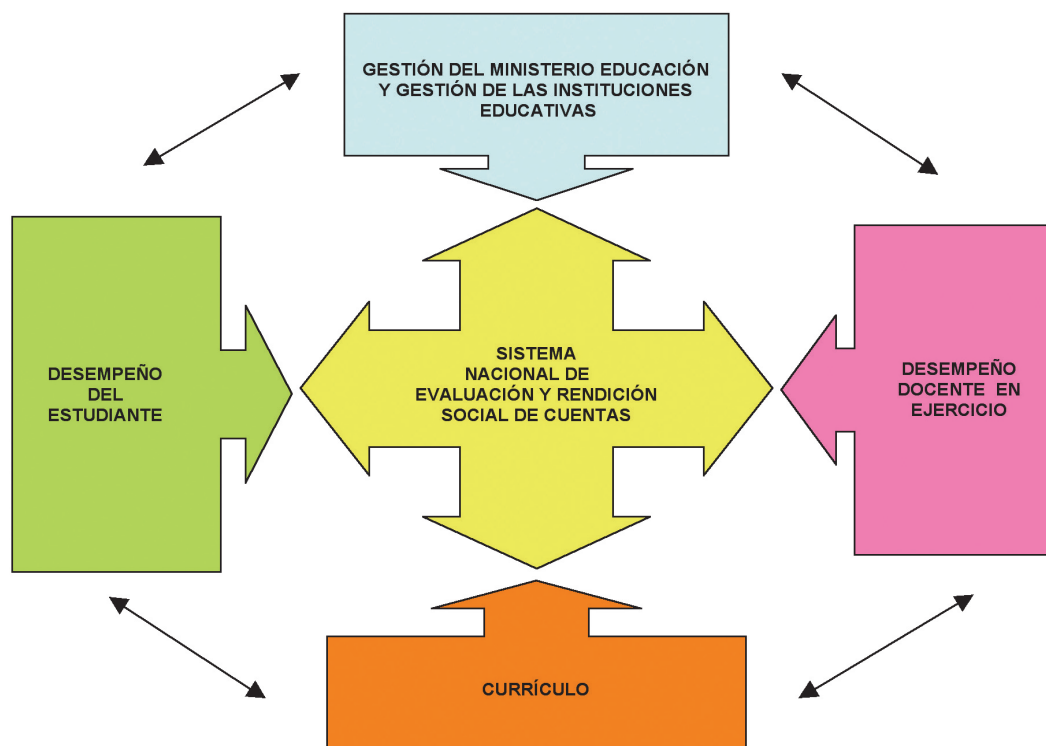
GESTIÓN DEL MINISTERIO EDUCACIÓN Y GESTIÓN DE LAS INSTITUCIONES EDUCATIVAS

DESEMPEÑO DEL ESTUDIANTE

SISTEMA NACIONAL DE EVALUACIÓN Y RENDICIÓN SOCIAL DE CUENTAS

DESEMPEÑO DOCENTE EN EJERCICIO

CURRÍCULO